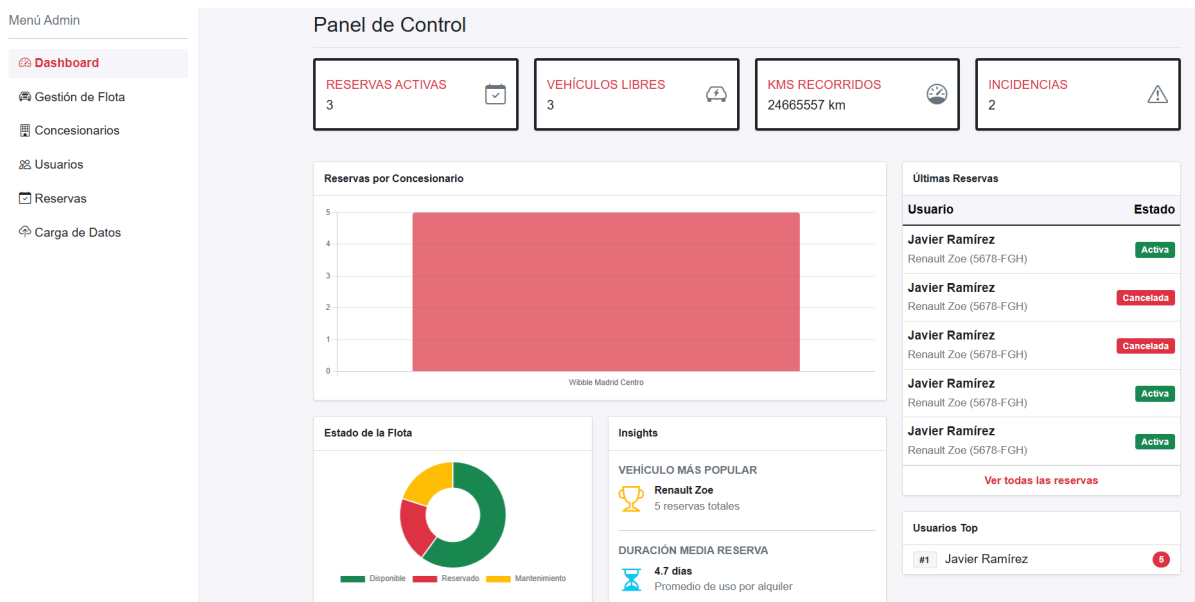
Menú Admin

Dashboard
Gestión de Flota
Concesionarios
Usuarios
Reservas
Carga de Datos

Panel de Control

RESERVAS ACTIVAS
3

VEHÍCULOS LIBRES
3

KMS RECORRIDOS
24665557 km

INCIDENCIAS
2

Reservas por Concesionario

5
4
3
2
1
0
Wibble Madrid Centro

Últimas Reservas

| Usuario | Estado |
|---|---|
| Javier Ramírez<br>Renault Zoe (5678-FGH) | Activa |
| Javier Ramírez<br>Renault Zoe (5678-FGH) | Cancelada |
| Javier Ramírez<br>Renault Zoe (5678-FGH) | Cancelada |
| Javier Ramírez<br>Renault Zoe (5678-FGH) | Activa |
| Javier Ramírez<br>Renault Zoe (5678-FGH) | Activa |

Ver todas las reservas

Estado de la Flota

Disponible Reservado Mantenimiento

Insights

VEHÍCULO MÁS POPULAR
Renault Zoe
5 reservas totales

DURACIÓN MEDIA RESERVA
4.7 días
Promedio de uso por alquiler

Usuarios Top

#1 Javier Ramírez 5